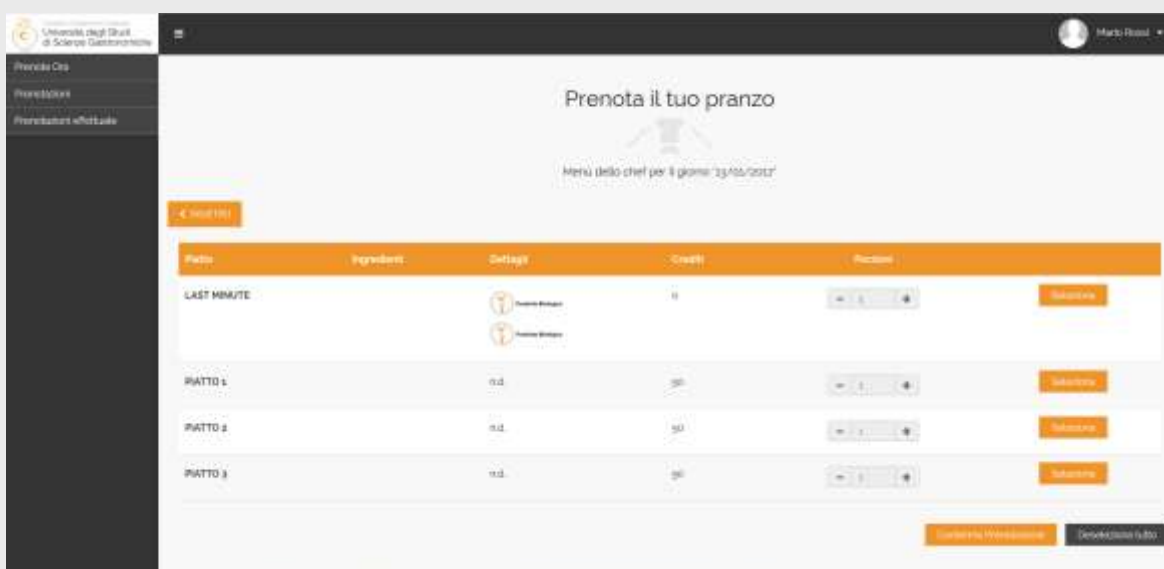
Università degli Studi di Scienze Gastronomiche

Mario Rossi

Prenota Ora
Prenotazioni
Prenotazioni effettuate

Prenota il tuo pranzo

Menù dello chef per il giorno '13/01/2017'

< Indietro

| Piatto | Ingredienti | Dettagli | Crediti | Porzioni | |
|---|---|---|---|---|---|
| LAST MINUTE | | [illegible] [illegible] | 0 | - 1 + | Seleziona |
| PIATTO 1 | | n.d. | 50 | - 1 + | Seleziona |
| PIATTO 2 | | n.d. | 50 | - 1 + | Seleziona |
| PIATTO 3 | | n.d. | 50 | - 1 + | Seleziona |

Conferma Prenotazione
Deseleziona tutto